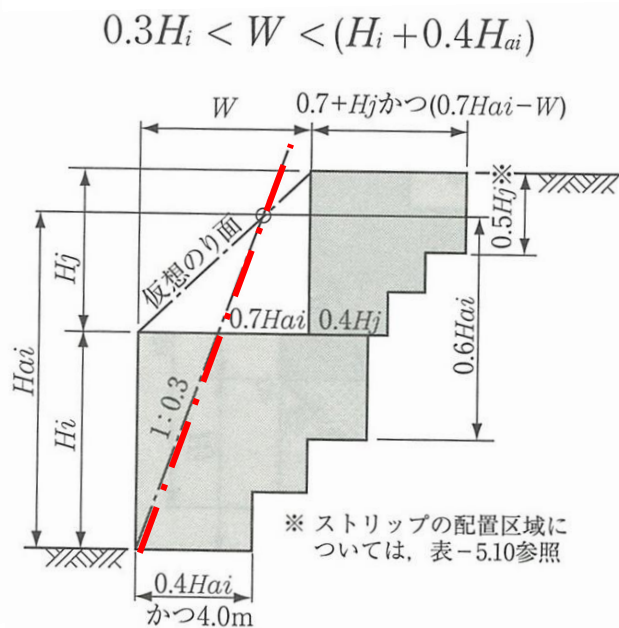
$0.3H_i < W < (H_i + 0.4H_{ai})$

$W$

$0.7+Hj$かつ$(0.7Hai-W)$

※

$0.5Hj$

$Hj$

仮想のり面

$Hai$

$0.7Hai$

$0.4Hj$

$0.6Hai$

$Hi$

1：0.3

※ ストリップの配置区域については，表－5.10参照

$0.4Hai$

かつ4.0m